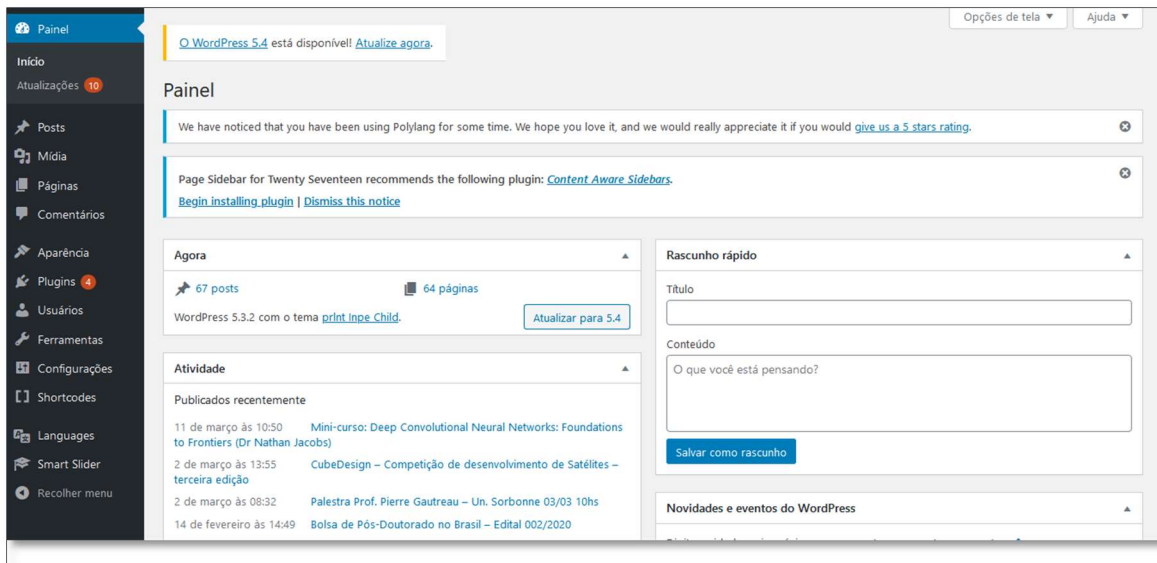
Painel
Início
Atualizações 10
Posts
Mídia
Páginas
Comentários
Aparência
Plugins 4
Usuários
Ferramentas
Configurações
Shortcodes
Languages
Smart Slider
Recolher menu

Opções de tela ▼
Ajuda ▼

O WordPress 5.4 está disponível! Atualize agora.

Painel

We have noticed that you have been using Polylang for some time. We hope you love it, and we would really appreciate it if you would give us a 5 stars rating.

Page Sidebar for Twenty Seventeen recommends the following plugin: Content Aware Sidebars.
Begin installing plugin | Dismiss this notice

Agora
67 posts
64 páginas
WordPress 5.3.2 com o tema prInt Inpe Child.
Atualizar para 5.4

Atividade
Publicados recentemente
11 de março às 10:50 Mini-curso: Deep Convolutional Neural Networks: Foundations to Frontiers (Dr Nathan Jacobs)
2 de março às 13:55 CubeDesign – Competição de desenvolvimento de Satélites – terceira edição
2 de março às 08:32 Palestra Prof. Pierre Gautreau – Un. Sorbonne 03/03 10hs
14 de fevereiro às 14:49 Bolsa de Pós-Doutorado no Brasil – Edital 002/2020

Rascunho rápido
Título
Conteúdo
O que você está pensando?
Salvar como rascunho

Novidades e eventos do WordPress
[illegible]